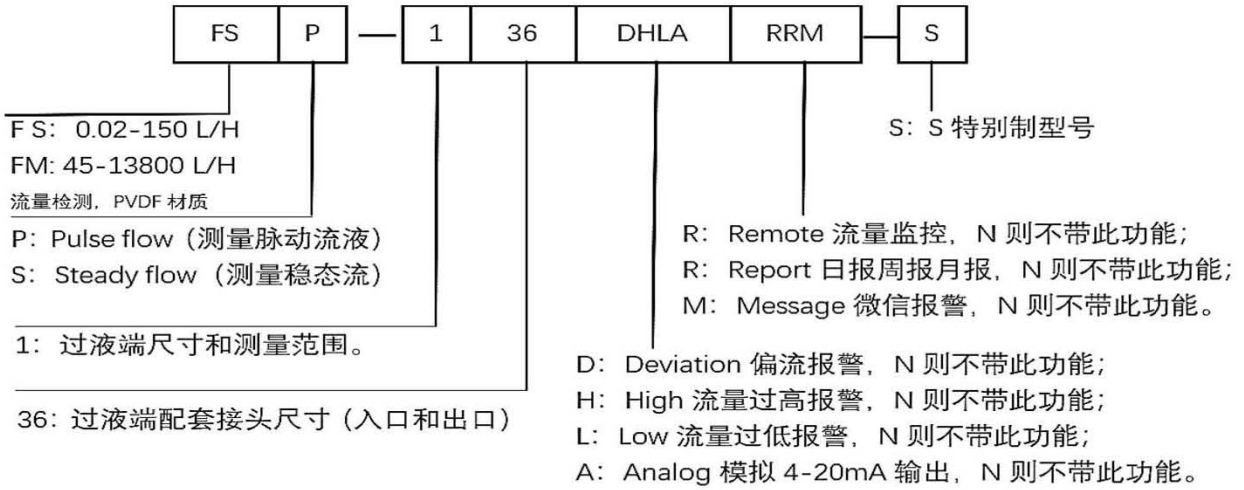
FS P — 1 36 DHLA RRM — S

F S：0.02-150 L/H
FM: 45-13800 L/H
流量检测，PVDF 材质

S：S 特别制型号

P：Pulse flow（测量脉动流液）
S：Steady flow（测量稳态流）

R：Remote 流量监控，N 则不带此功能；
R：Report 日报周报月报，N 则不带此功能；
M：Message 微信报警，N 则不带此功能。

1：过液端尺寸和测量范围。

D：Deviation 偏流报警，N 则不带此功能；
H：High 流量过高报警，N 则不带此功能；
L：Low 流量过低报警，N 则不带此功能；
A：Analog 模拟 4-20mA 输出，N 则不带此功能。

36：过液端配套接头尺寸（入口和出口）